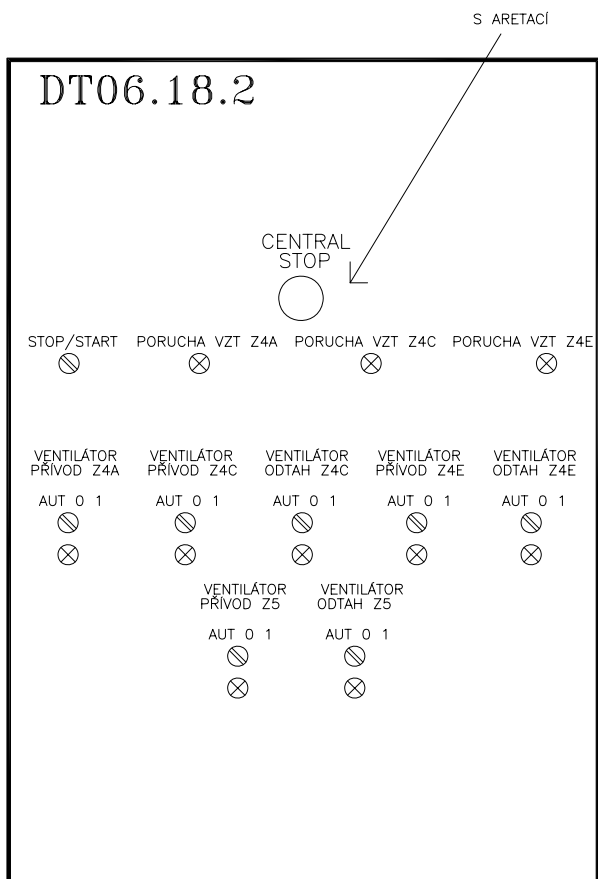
S ARETACÍ

DT06.18.2

CENTRAL STOP

STOP/START

PORUCHA VZT Z4A

PORUCHA VZT Z4C

PORUCHA VZT Z4E

VENTILÁTOR PŘÍVOD Z4A
AUT 0 1

VENTILÁTOR PŘÍVOD Z4C
AUT 0 1

VENTILÁTOR ODTAH Z4C
AUT 0 1

VENTILÁTOR PŘÍVOD Z4E
AUT 0 1

VENTILÁTOR ODTAH Z4E
AUT 0 1

VENTILÁTOR PŘÍVOD Z5
AUT 0 1

VENTILÁTOR ODTAH Z5
AUT 0 1